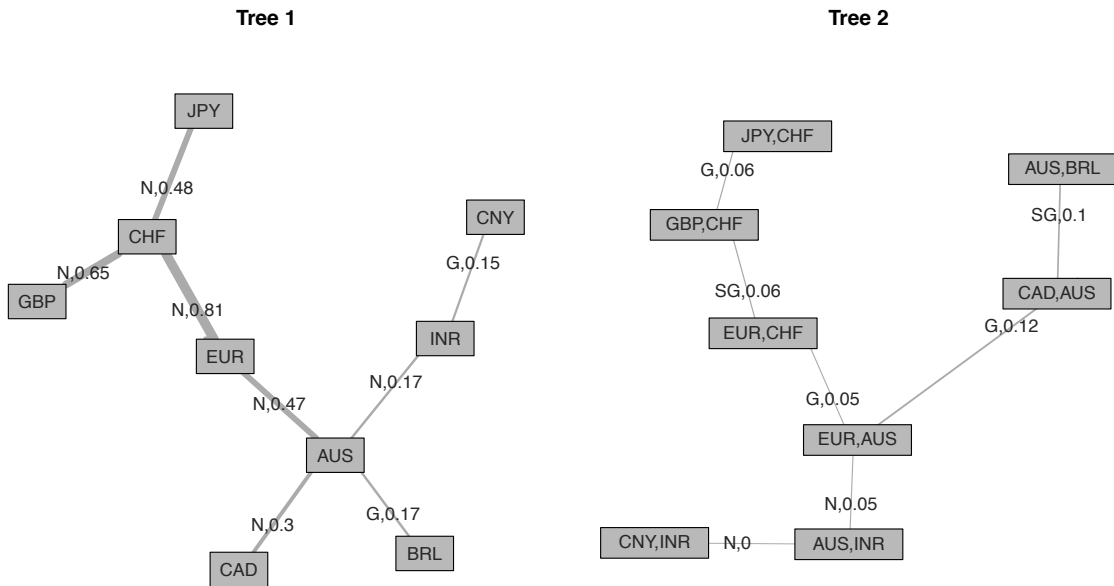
Tree 1

JPY
N,0.48
CHF
N,0.65
GBP
N,0.81
EUR
N,0.47
AUS
CNY
G,0.15
INR
N,0.17
N,0.3
CAD
G,0.17
BRL

Tree 2

JPY,CHF
G,0.06
GBP,CHF
SG,0.06
EUR,CHF
G,0.05
EUR,AUS
AUS,BRL
SG,0.1
CAD,AUS
G,0.12
N,0.05
CNY,INR
N,0
AUS,INR